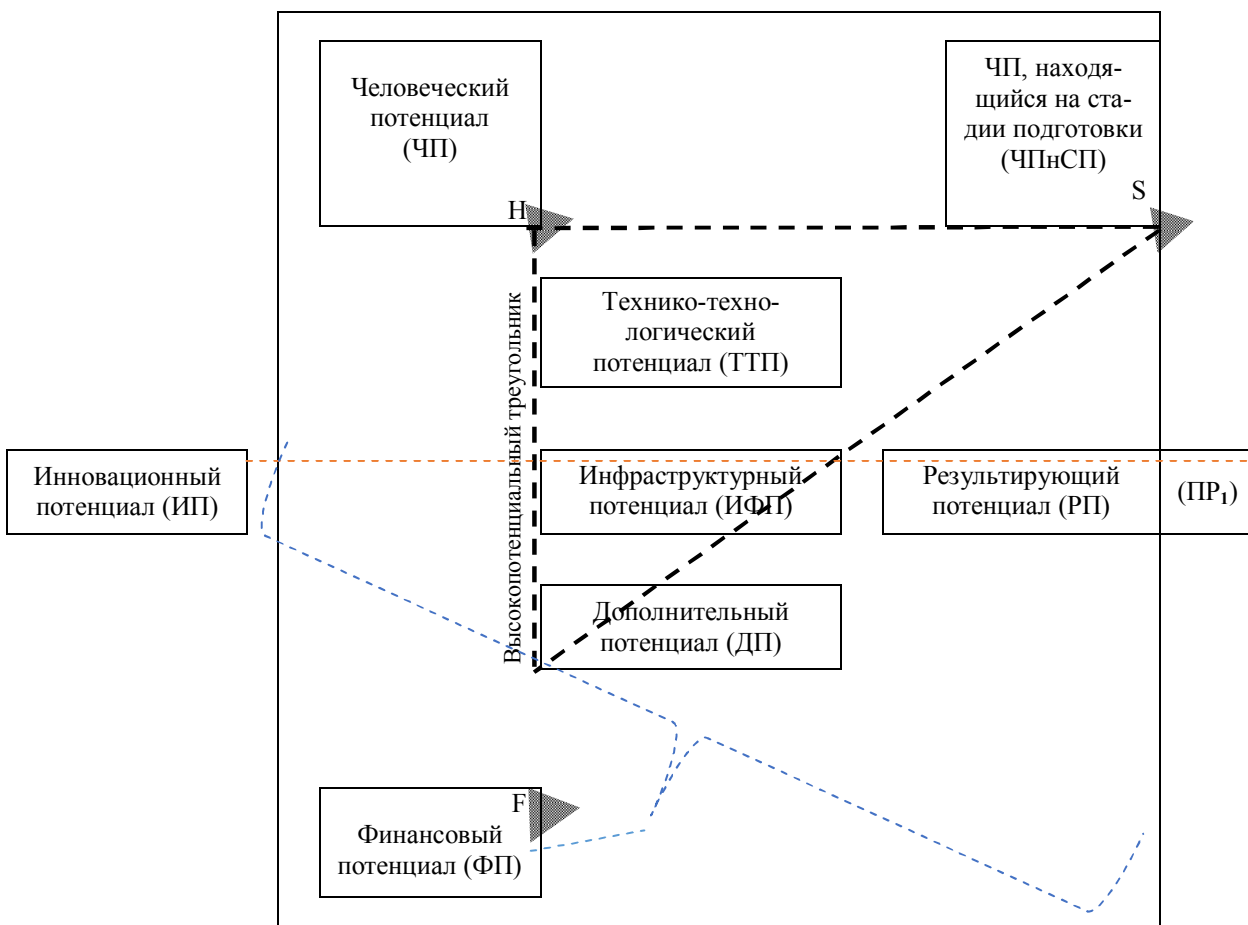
Человеческий потенциал (ЧП)

ЧП, находящийся на стадии подготовки (ЧПнСП)

H

S

Высокопотенциальный треугольник

Технико-технологический потенциал (ТТП)

Инновационный потенциал (ИП)

Инфраструктурный потенциал (ИФП)

Результирующий потенциал (РП)

$(ПР_1)$

Дополнительный потенциал (ДП)

F

Финансовый потенциал (ФП)